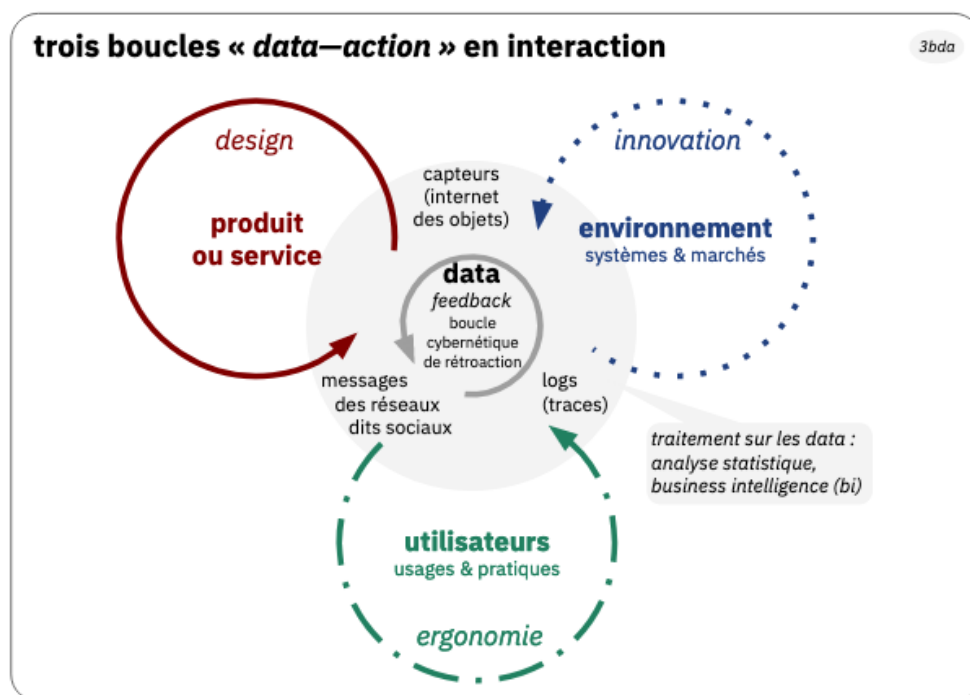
trois boucles « *data—action* » en interaction

3bda

design

produit ou service

capteurs (internet des objets)

innovation

environnement
systèmes & marchés

data
*feedback*
boucle cybernétique de rétroaction

messages des réseaux dits sociaux

logs (traces)

*traitement sur les data : analyse statistique, business intelligence (bi)*

utilisateurs
usages & pratiques

ergonomie